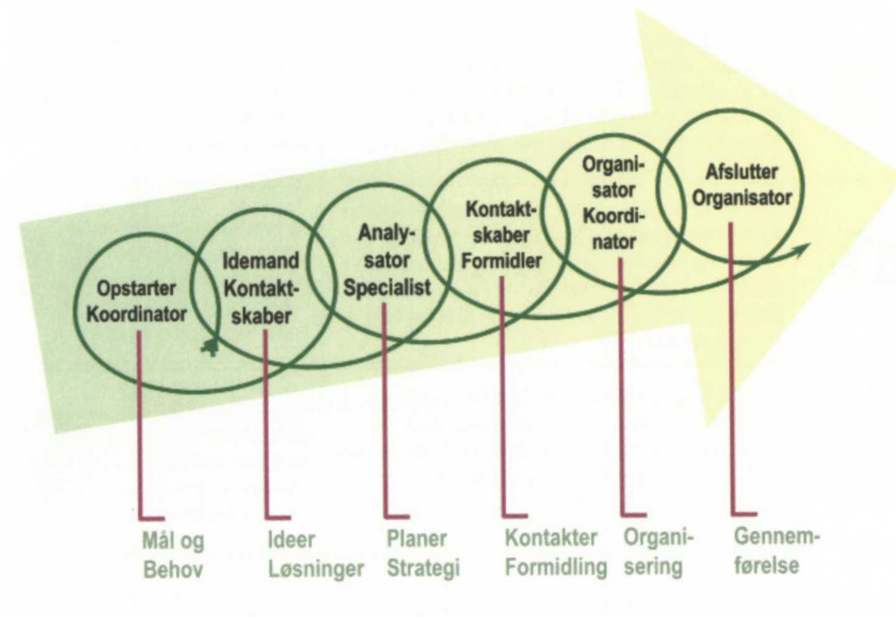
Opstarter Koordinator

Idemand Kontaktskaber

Analysator Specialist

Kontaktskaber Formidler

Organisator Koordinator

Afslutter Organisator

Mål og Behov

Ideer Løsninger

Planer Strategi

Kontakter Formidling

Organisering

Gennemførelse